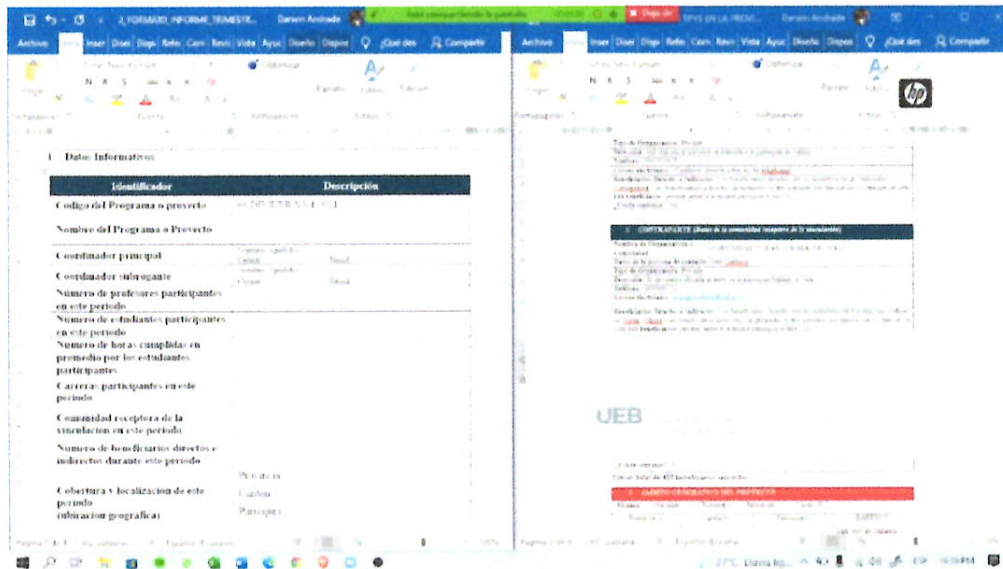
2_FORMATO_INFORME_TRIMESTR... Darwin Andrade

Está compartiendo la pantalla

Dejar de

Darwin Andrade

Archivo Inicio Inser Diseñ Dispo Refe Corr Revi Vista Ayuc Diseño Dispos ¿Qué des Compartir

Archivo Inicio Inser Diseñ Dispo Refe Corr Revi Vista Ayuc Diseño Dispos ¿Qué des Compartir

1. Datos Informativos

| Identificador | Descripción |
|---|---|
| Código del Programa o proyecto | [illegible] |
| Nombre del Programa o Proyecto | |
| Coordinador principal | Nombre: Apellido: Cédula: Email: |
| Coordinador subrogante | Nombre: Apellido: Cédula: Email: |
| Número de profesores participantes en este período | |
| Número de estudiantes participantes en este período | |
| Número de horas cumplidas en promedio por los estudiantes participantes | |
| Carreras participantes en este período | |
| Comunidad receptora de la vinculación en este período | |
| Número de beneficiarios directos e indirectos durante este período | |
| Cobertura y localización de este período (ubicación geográfica) | Provincia: Cantón: Parroquia: |

Tipo de Organización: Privado

Dirección: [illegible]

Teléfono: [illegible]

Correo electrónico: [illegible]

Beneficiarios Directos e Indirectos: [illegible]

Total beneficiarios: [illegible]

3. CONTRAPARTE (Datos de la comunidad receptora de la vinculación)

Nombre de Organización: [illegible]

Comunidad

Datos de la persona de contacto: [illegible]

Tipo de Organización: Privado

Dirección: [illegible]

Teléfono: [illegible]

Correo electrónico: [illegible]

Beneficiarios Directos e Indirectos: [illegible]

UEB

Total beneficiarios: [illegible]

4. ÁMBITO GEOGRÁFICO DEL PROYECTO

Página 1 de 1

Página 1 de 3

27°C Lluvia lig... ESP